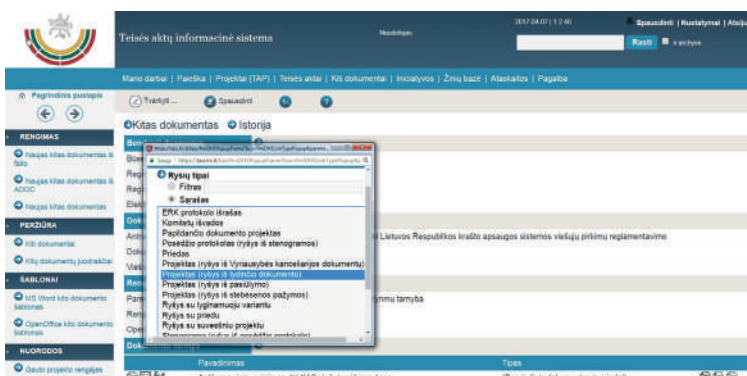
Teisės aktų informacinė sistema

2017-04-07 | 12:46

Spausdinti | Nustatymai | Atsijungti

Rasti

Mano darbai | Paieška | Projektai (TAP) | Teisės aktai | Kiti dokumentai | Iniciatyvos | Žinių bazė | Ataskaitos | Pagalba

Pagrindinis puslapis

RENGIMAS

Naujas kitas dokumentas iš failo

Naujas kitas dokumentas iš ADOC

Naujas kitas dokumentas

PERŽIŪRA

Kiti dokumentai

Kitų dokumentų juodraščiai

ŠABLONAI

MS Word kito dokumento šablonas

OpenOffice kito dokumento šablonas

NUORODOS

Gauti projekto rengėjas

Tvarkyti ...

Spausdinti

Kitas dokumentas

Istorija

Ryšių tipai

Filtras

Sąrašas

ERK protokolo išrašas
Komiteto išvados
Papildančio dokumento projektas
Posėdžio protokolas (ryšys iš stenogramos)
Priedas
Projektas (ryšys iš Vyriausybės kanceliarijos dokumentų)
Projektas (ryšys iš lydinčio dokumento)
Projektas (ryšys iš pasiūlymo)
Projektas (ryšys iš stebėsenos pažymos)
Ryšys su lyginamuoju variantu
Ryšys su priedu
Ryšys su suvestiniu projektu

Lietuvos Respublikos krašto apsaugos sistemos viešųjų pirkimų reglamentavimo

mų tarnyba

Pavadinimas

Tipas